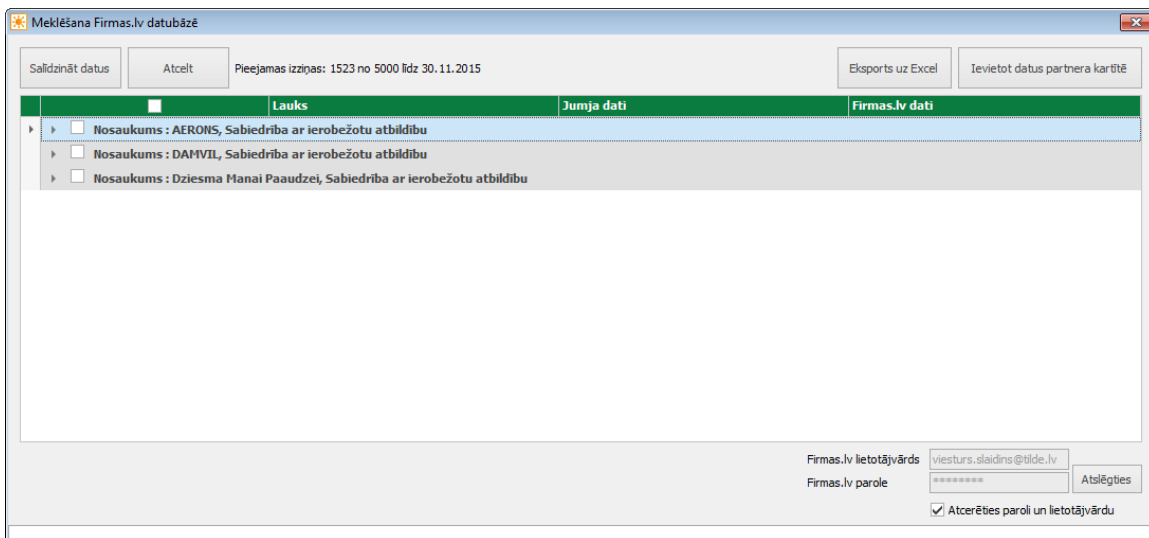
Meklēšana Firmas.lv datubāzē

Salīdzināt datus | Atcelt | Pieejamas izziņas: 1523 no 5000 līdz 30.11.2015 | Eksports uz Excel | Ievietot datus partnera kartītē

| | Lauks | Jumja dati | Firmas.lv dati |
|---|---|---|---|
| Nosaukums : AERONS, Sabiedrība ar ierobežotu atbildību | | | |
| Nosaukums : DAMVIL, Sabiedrība ar ierobežotu atbildību | | | |
| Nosaukums : Dziesma Manai Paaudzei, Sabiedrība ar ierobežotu atbildību | | | |

Firmas.lv lietotājvārds viesturs.slaidins@tilde.lv
Firmas.lv parole ********
Atslēgties
Atcerēties paroli un lietotājvārdu